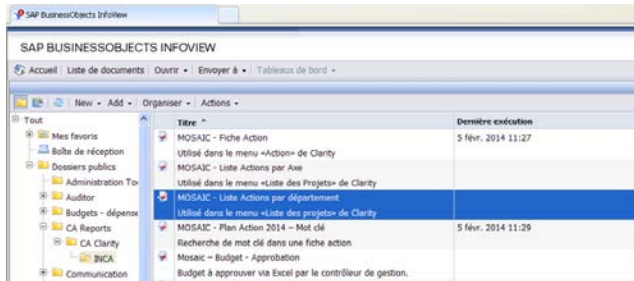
SAP BusinessObjects InfoView

SAP BUSINESSOBJECTS INFOVIEW

Accueil | Liste de documents | Ouvrir ▾ | Envoyer à ▾ | Tableaux de bord ▾

New ▾ Add ▾ | Organiser ▾ | Actions ▾

Tout
Mes favoris
Boîte de réception
Dossiers publics
Administration To
Auditor
Budgets - dépense
CA Reports
CA Clarity
INCA
Communication

| Titre ^ | Dernière exécution |
|---|---|
| MOSAIC - Fiche Action | 5 févr. 2014 11:27 |
| Utilisé dans le menu «Action» de Clarity | |
| MOSAIC - Liste Actions par Axe | |
| Utilisé dans le menu «Liste des Projets» de Clarity | |
| MOSAIC - Liste Actions par département | |
| Utilisé dans le menu «Liste des projets» de Clarity | |
| MOSAIC - Plan Action 2014 – Mot clé | 5 févr. 2014 11:29 |
| Recherche de mot clé dans une fiche action | |
| Mosaic – Budget - Approbation | |
| Budget à approuver via Excel par le contrôleur de gestion. | |